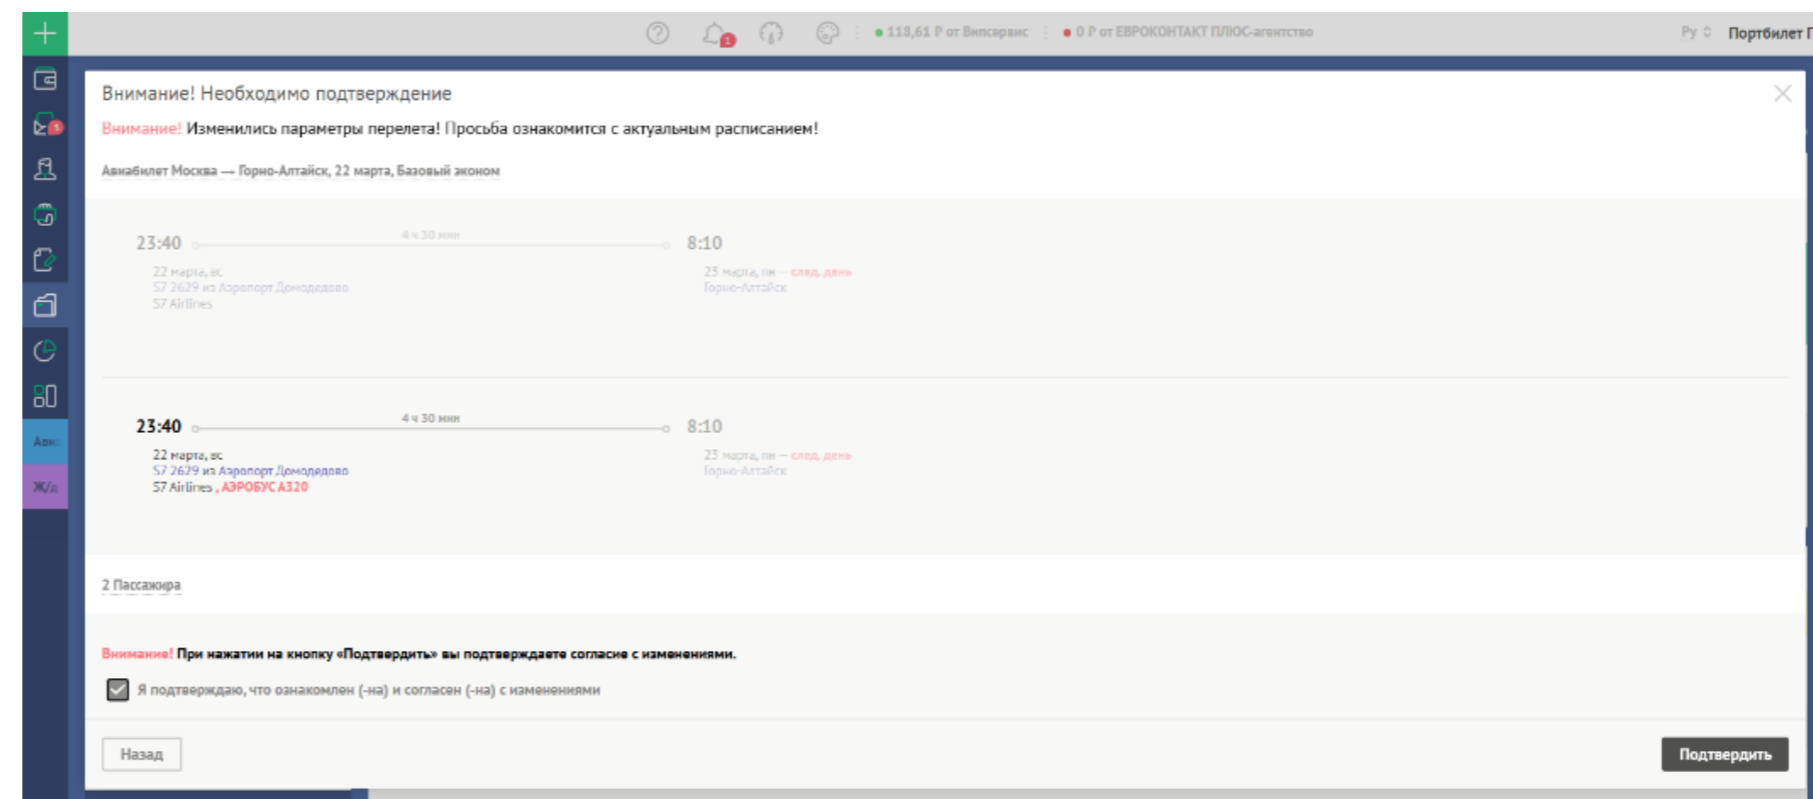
118,61 Р от Випсервис
0 Р от ЕВРОКОНТАКТ ПЛЮС-агентство
Ру
Портбилет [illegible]

Авиа
Ж/д

Внимание! Необходимо подтверждение

Внимание! Изменились параметры перелета! Просьба ознакомится с актуальным расписанием!

Авиабилет Москва — Горно-Алтайск, 22 марта, Базовый эконом

23:40
4 ч 30 мин
8:10
22 марта, вс
S7 2629 из Аэропорт Домодедово
S7 Airlines
23 марта, пн — след. день
Горно-Алтайск

23:40
4 ч 30 мин
8:10
22 марта, вс
S7 2629 из Аэропорт Домодедово
S7 Airlines , АЭРОБУС А320
23 марта, пн — след. день
Горно-Алтайск

2 Пассажира

Внимание! При нажатии на кнопку «Подтвердить» вы подтверждаете согласие с изменениями.

Я подтверждаю, что ознакомлен (-на) и согласен (-на) с изменениями

Назад

Подтвердить